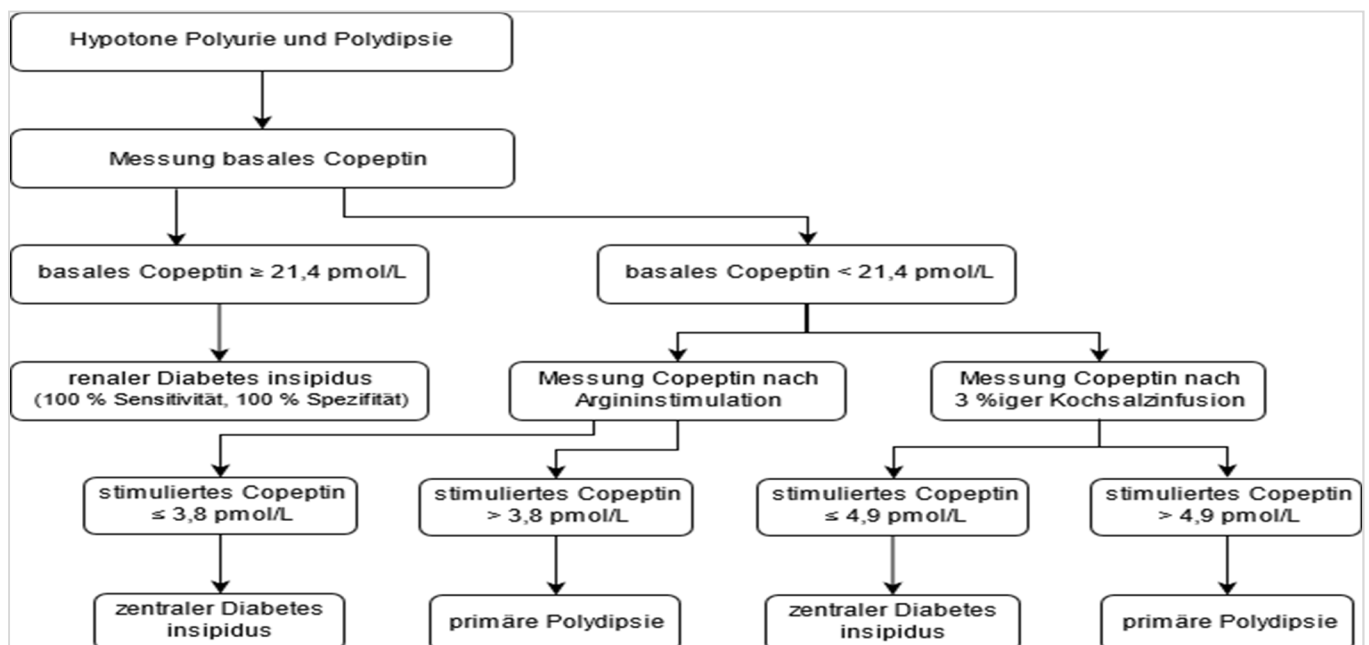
Hypotone Polyurie und Polydipsie

Messung basales Copeptin

basales Copeptin $\geq$ 21,4 pmol/L

basales Copeptin < 21,4 pmol/L

renaler Diabetes insipidus (100 % Sensitivität, 100 % Spezifität)

Messung Copeptin nach Argininstimulation

Messung Copeptin nach 3 %iger Kochsalzinfusion

stimuliertes Copeptin $\leq$ 3,8 pmol/L

stimuliertes Copeptin > 3,8 pmol/L

stimuliertes Copeptin $\leq$ 4,9 pmol/L

stimuliertes Copeptin > 4,9 pmol/L

zentraler Diabetes insipidus

primäre Polydipsie

zentraler Diabetes insipidus

primäre Polydipsie